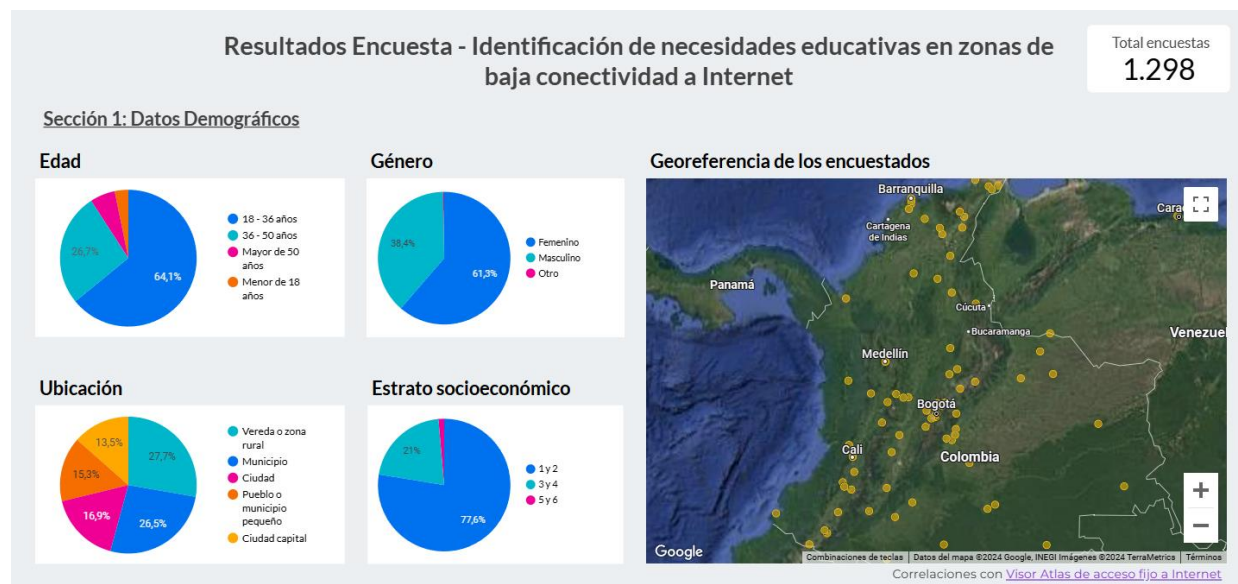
Resultados Encuesta - Identificación de necesidades educativas en zonas de baja conectividad a Internet

Total encuestas
1.298

Sección 1: Datos Demográficos

Edad

26,7%
64,1%

18 - 36 años
36 - 50 años
Mayor de 50 años
Menor de 18 años

Género

38,4%
61,3%

Femenino
Masculino
Otro

Georeferencia de los encuestados

Barranquilla
Cartagena de Indias
Cara
Panamá
Cúcuta
Bucaramanga
Venezuel
Medellín
Bogotá
Cali
Colombia
Google
Combinaciones de teclas | Datos del mapa ©2024 Google, INEGI Imágenes ©2024 TerraMetrics | Términos

Ubicación

13,5%
27,7%
15,3%
16,9%
26,5%

Vereda o zona rural
Municipio
Ciudad
Pueblo o municipio pequeño
Ciudad capital

Estrato socioeconómico

21%
77,6%

1 y 2
3 y 4
5 y 6

Correlaciones con Visor Atlas de acceso fijo a Internet